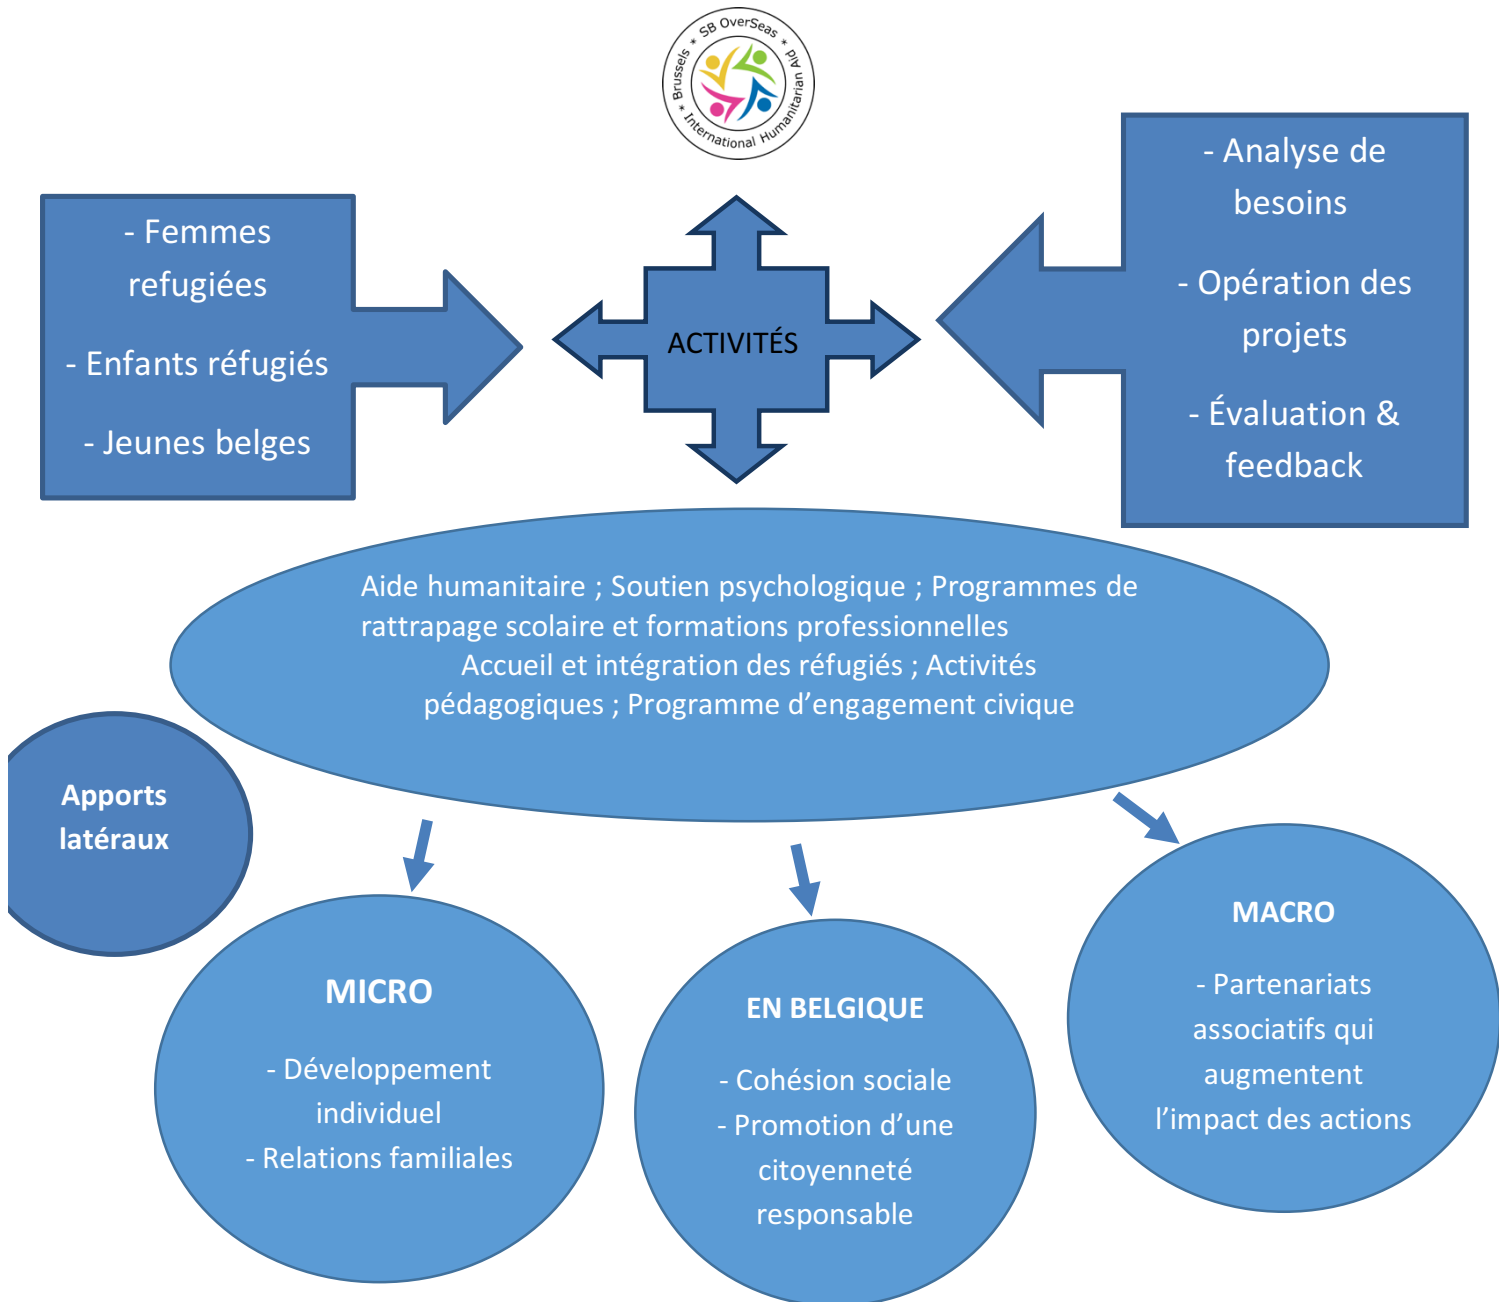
SB OverSeas * Brussels * International Humanitarian Aid

- Femmes refugiées

- Enfants réfugiés

- Jeunes belges

ACTIVITÉS

- Analyse de besoins

- Opération des projets

- Évaluation & feedback

Aide humanitaire ; Soutien psychologique ; Programmes de rattrapage scolaire et formations professionnelles
Accueil et intégration des réfugiés ; Activités pédagogiques ; Programme d'engagement civique

Apports latéraux

MICRO

- Développement individuel
- Relations familiales

EN BELGIQUE

- Cohésion sociale
- Promotion d'une citoyenneté responsable

MACRO

- Partenariats associatifs qui augmentent l'impact des actions